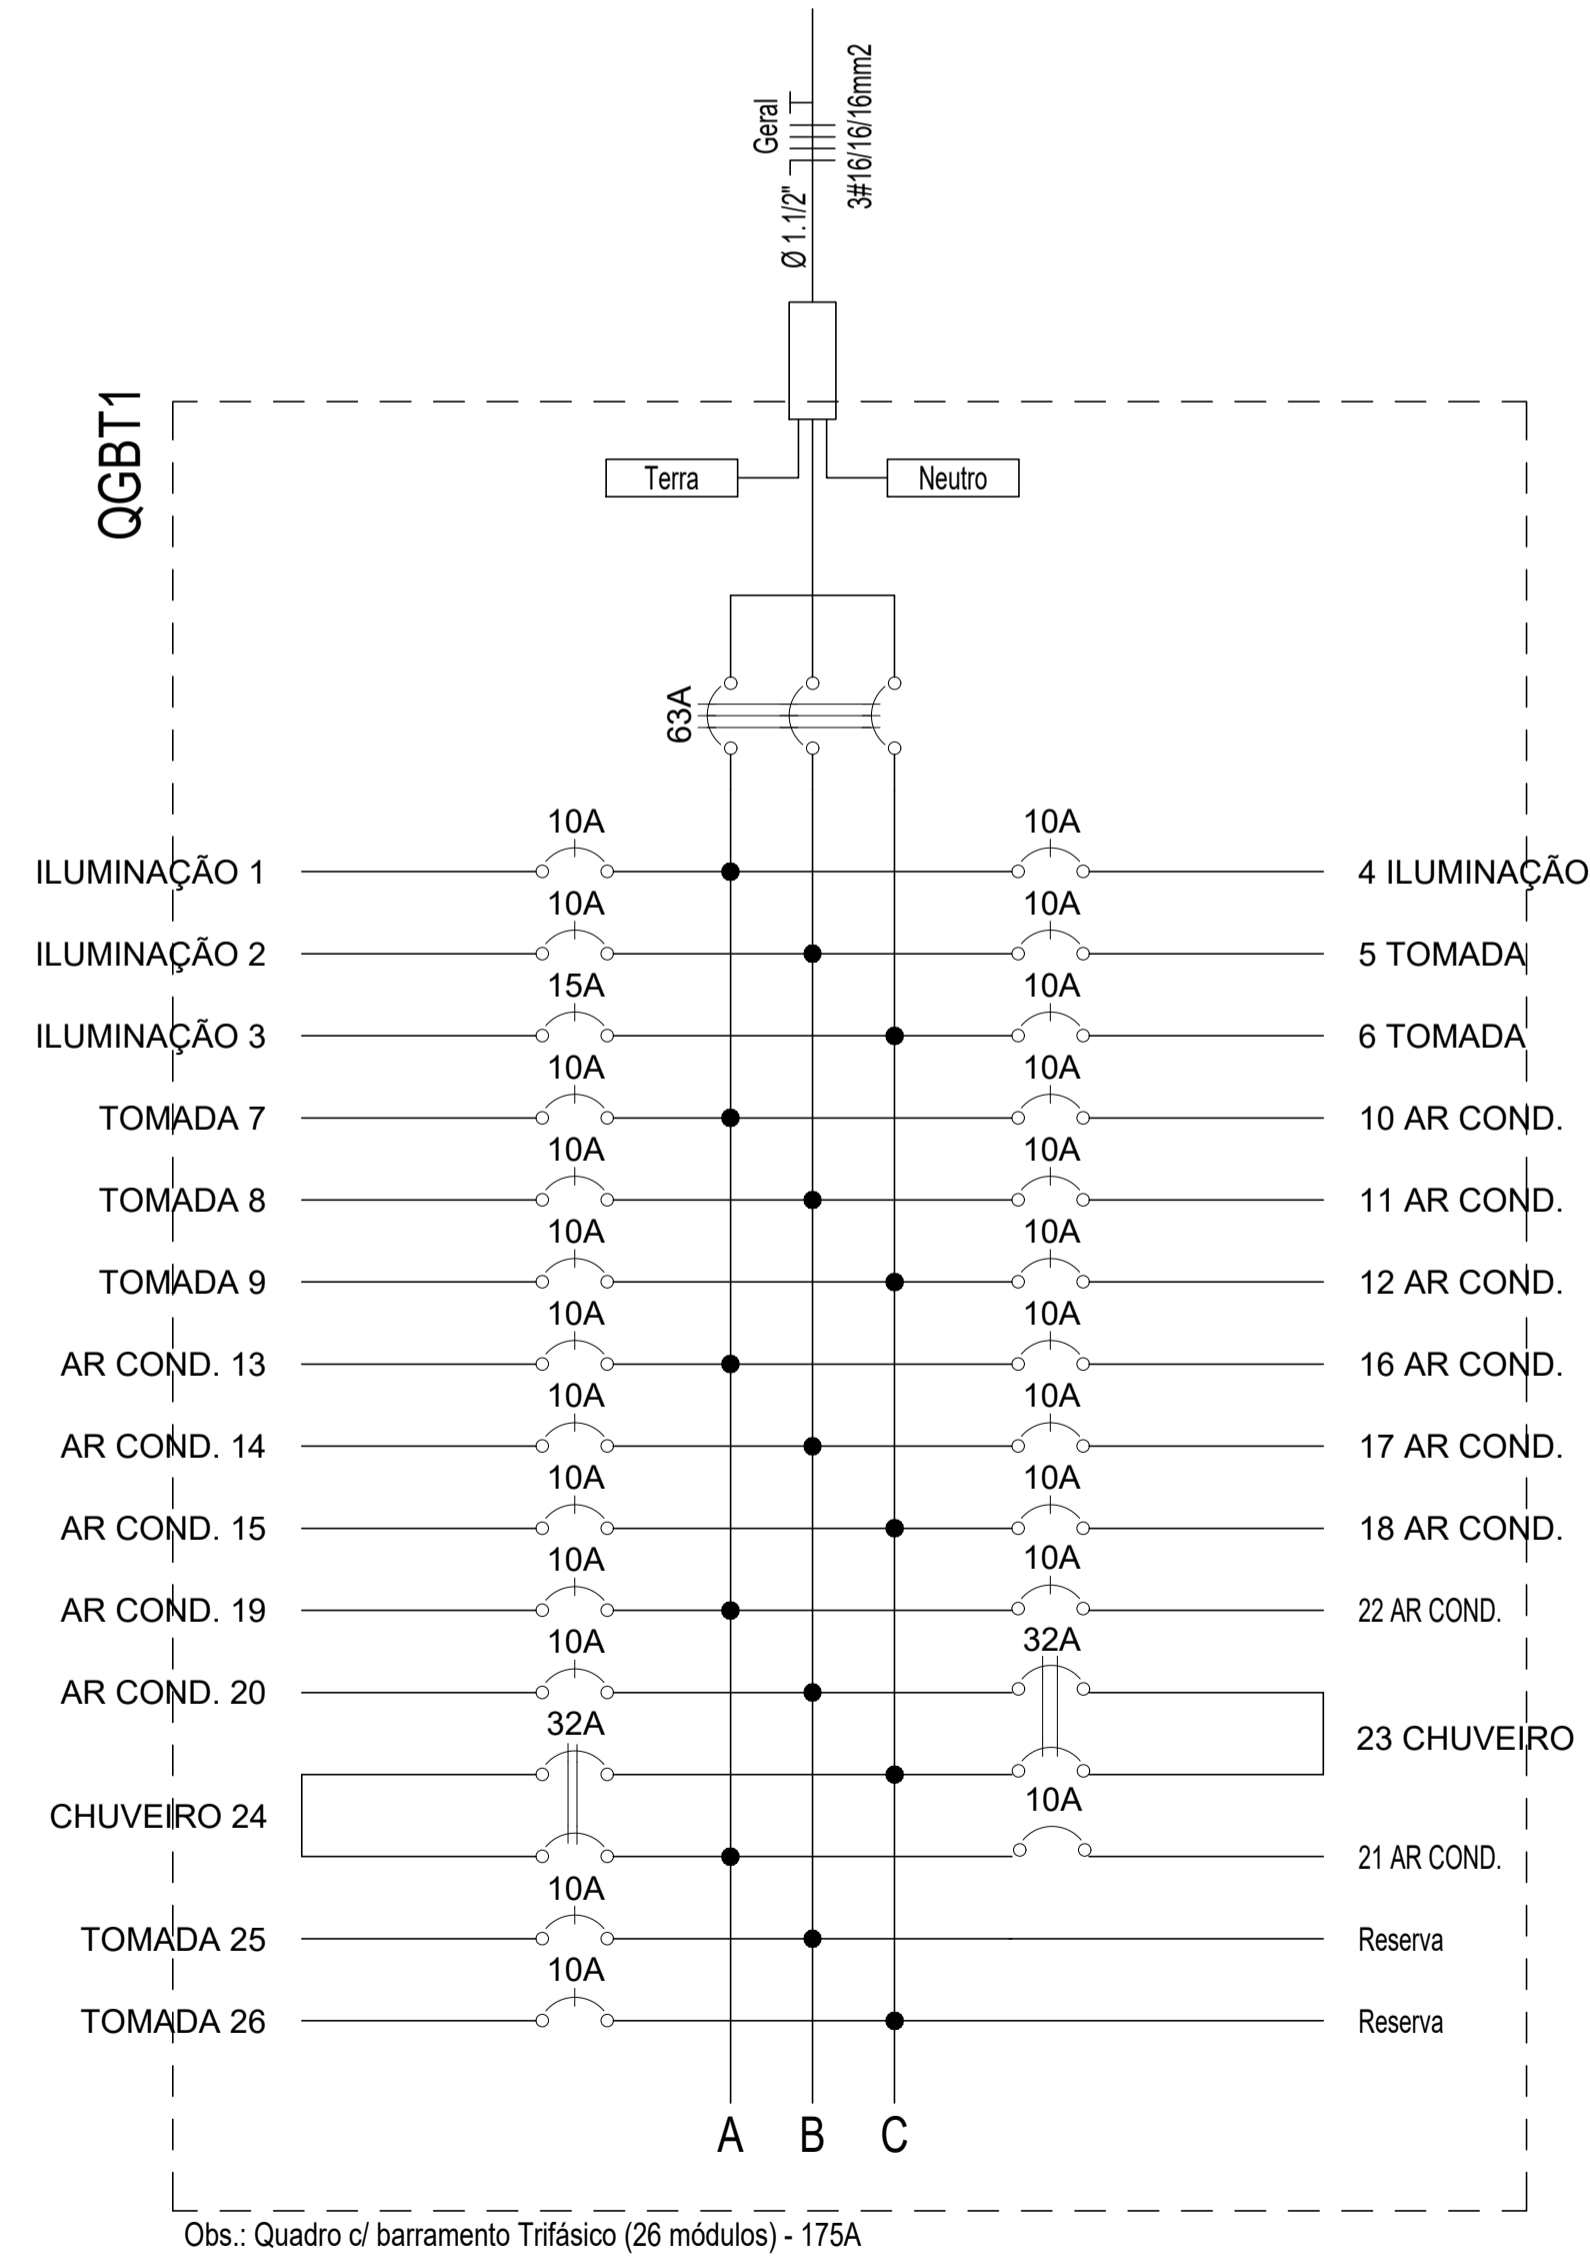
Geral
Ø 1.1/2"
3#16/16/16mm2

QGBT1

Terra
Neutro

63A

10A
ILUMINAÇÃO 1
10A
4 ILUMINAÇÃO
10A
ILUMINAÇÃO 2
10A
5 TOMADA
15A
ILUMINAÇÃO 3
10A
6 TOMADA
10A
TOMADA 7
10A
10 AR COND.
10A
TOMADA 8
10A
11 AR COND.
10A
TOMADA 9
10A
12 AR COND.
10A
AR COND. 13
10A
16 AR COND.
10A
AR COND. 14
10A
17 AR COND.
10A
AR COND. 15
10A
18 AR COND.
10A
AR COND. 19
10A
22 AR COND.
10A
AR COND. 20
32A
23 CHUVEIRO
32A
CHUVEIRO 24
10A
21 AR COND.
10A
TOMADA 25
Reserva
10A
TOMADA 26
Reserva

A B C

Obs.: Quadro c/ barramento Trifásico (26 módulos) - 175A